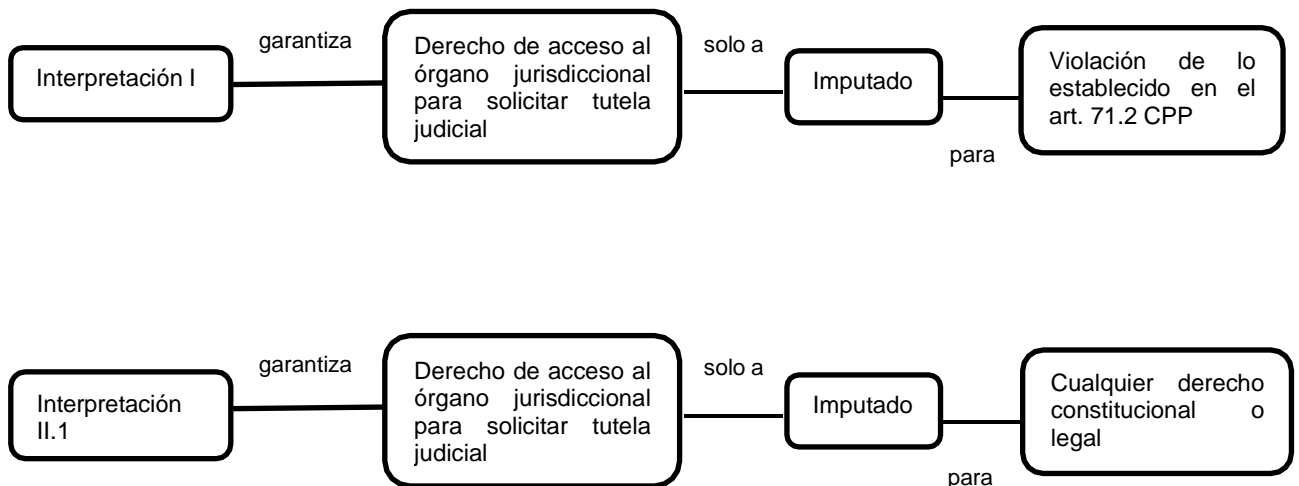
Interpretación I

garantiza

Derecho de acceso al órgano jurisdiccional para solicitar tutela judicial

solo a

Imputado

para

Violación de lo establecido en el art. 71.2 CPP

Interpretación II.1

garantiza

Derecho de acceso al órgano jurisdiccional para solicitar tutela judicial

solo a

Imputado

para

Cualquier derecho constitucional o legal